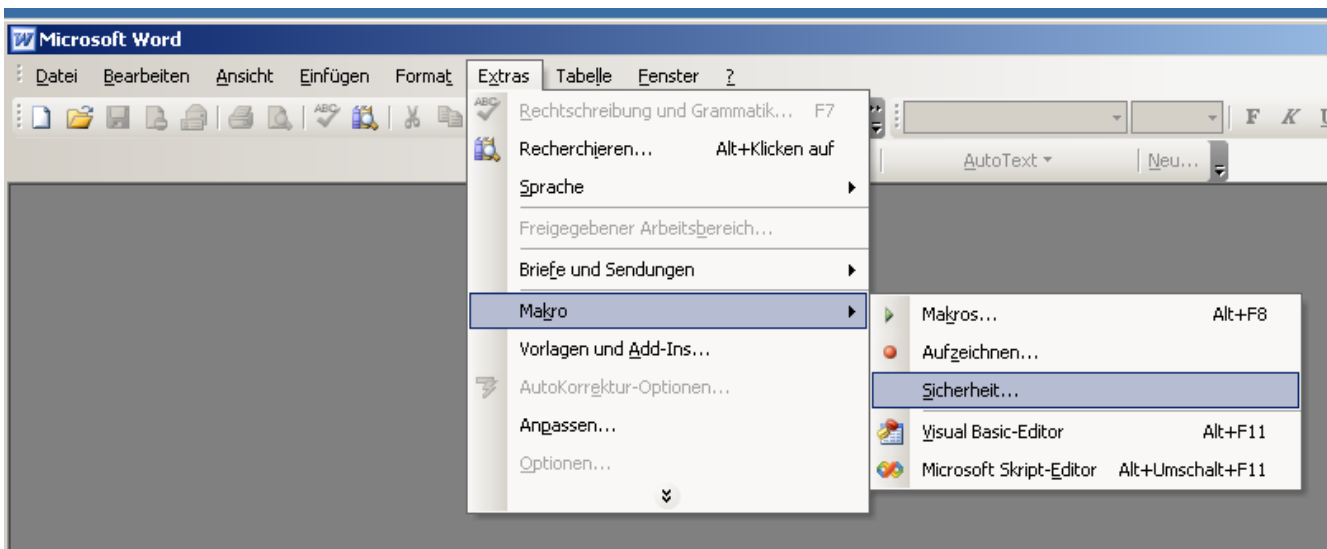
Microsoft Word

Datei Bearbeiten Ansicht Einfügen Format Extras Tabelle Fenster ?

F K

AutoText ▾ Neu...

Rechtschreibung und Grammatik... F7
Recherchieren... Alt+Klicken auf
Sprache
Freigegebener Arbeitsbereich...
Briefe und Sendungen
Makro
Vorlagen und Add-Ins...
AutoKorrektur-Optionen...
Anpassen...
Optionen...

Makros... Alt+F8
Aufzeichnen...
Sicherheit...
Visual Basic-Editor Alt+F11
Microsoft Skript-Editor Alt+Umschalt+F11